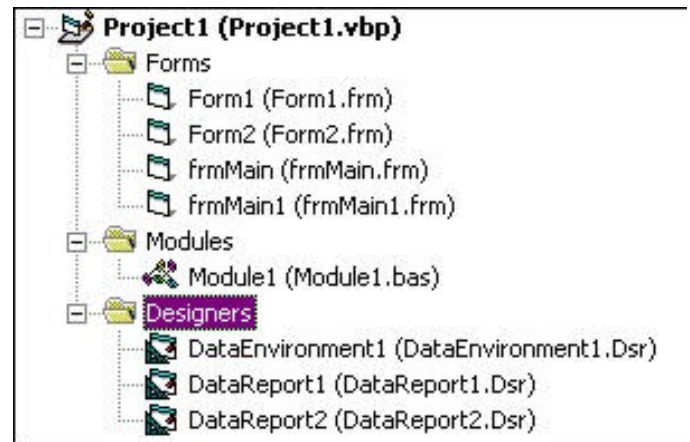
Project1 (Project1.vbp)
Forms
Form1 (Form1.frm)
Form2 (Form2.frm)
frmMain (frmMain.frm)
frmMain1 (frmMain1.frm)
Modules
Module1 (Module1.bas)
Designers
DataEnvironment1 (DataEnvironment1.Dsr)
DataReport1 (DataReport1.Dsr)
DataReport2 (DataReport2.Dsr)